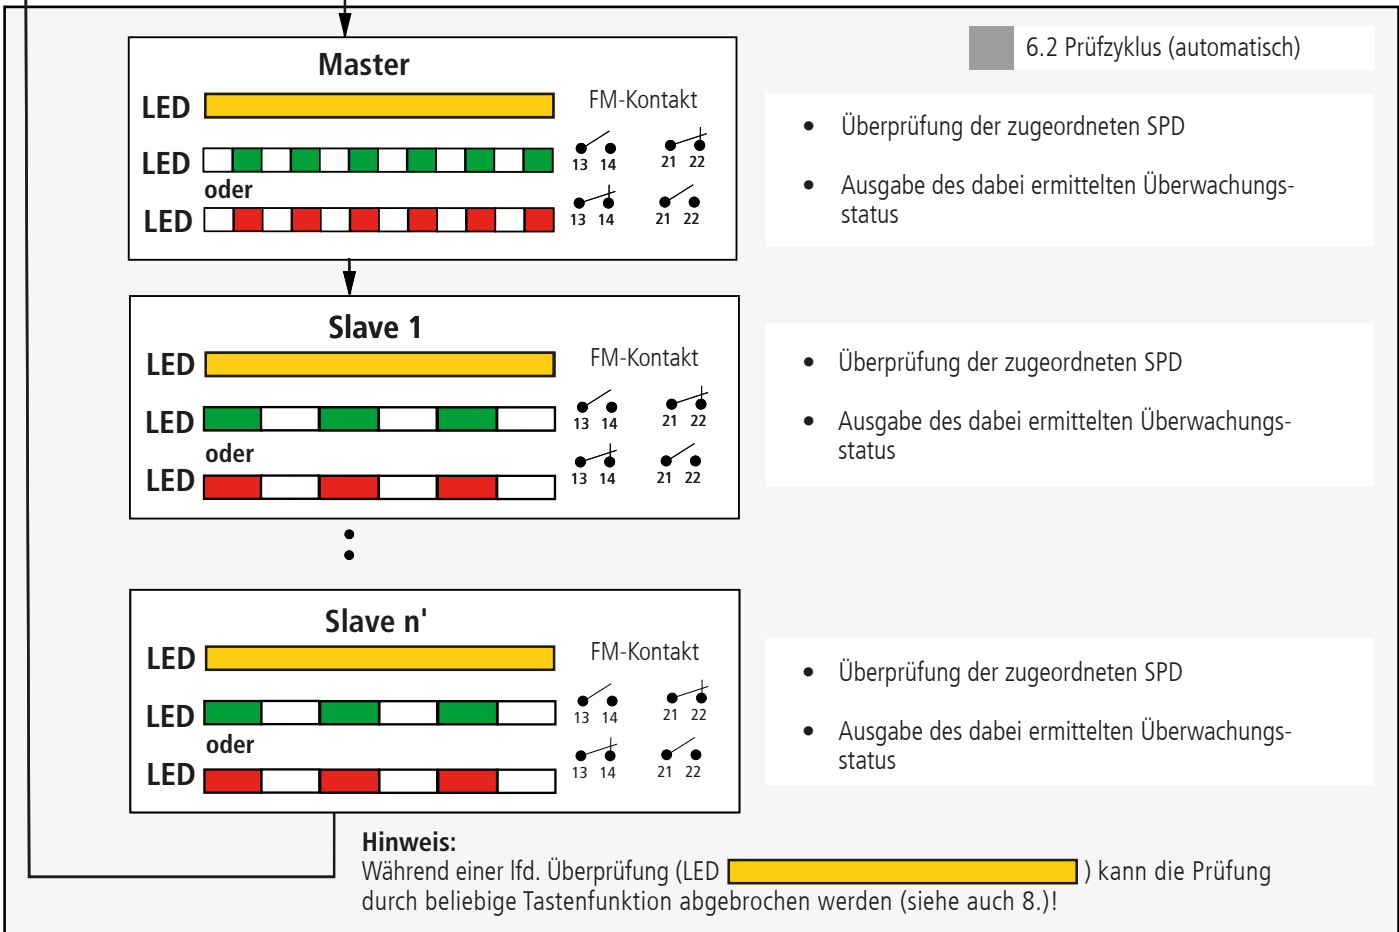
Master
LED
FM-Kontakt
LED
13 14
21 22
oder
LED
13 14
21 22

6.2 Prüfzyklus (automatisch)

• Überprüfung der zugeordneten SPD

• Ausgabe des dabei ermittelten Überwachungsstatus

Slave 1
LED
FM-Kontakt
LED
13 14
21 22
oder
LED
13 14
21 22

• Überprüfung der zugeordneten SPD

• Ausgabe des dabei ermittelten Überwachungsstatus

Slave n'
LED
FM-Kontakt
LED
13 14
21 22
oder
LED
13 14
21 22

• Überprüfung der zugeordneten SPD

• Ausgabe des dabei ermittelten Überwachungsstatus

Hinweis:
Während einer lfd. Überprüfung (LED ) kann die Prüfung durch beliebige Tastenfunktion abgebrochen werden (siehe auch 8.)!